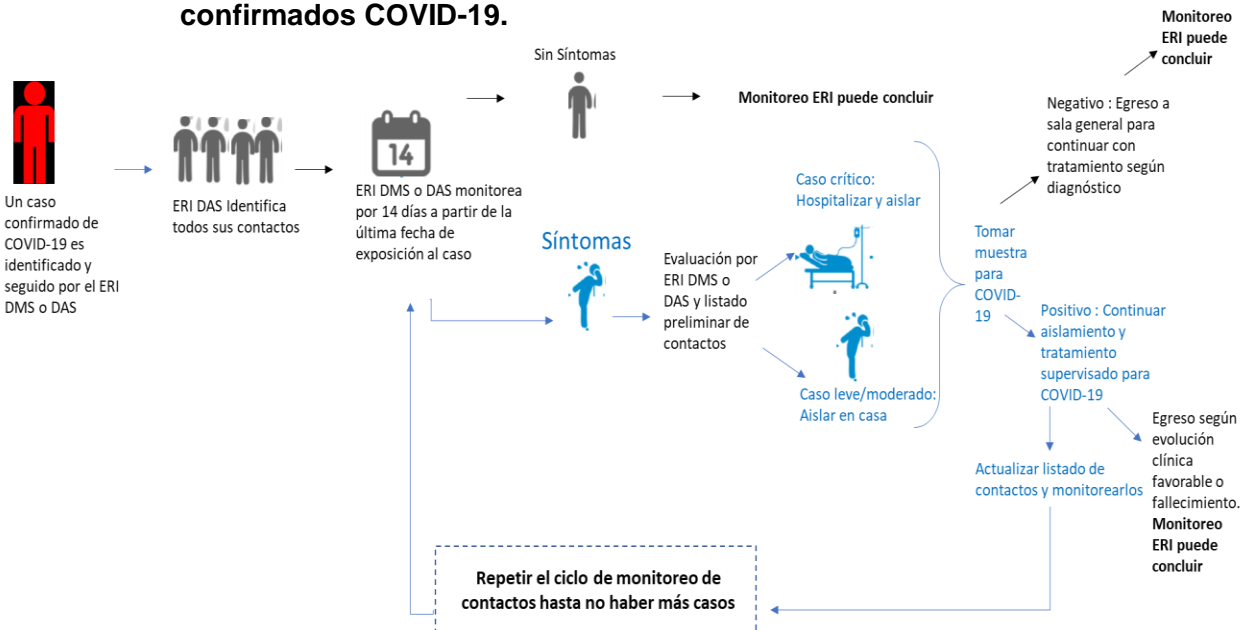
confirmados COVID-19.

Un caso confirmado de COVID-19 es identificado y seguido por el ERI DMS o DAS

ERI DAS Identifica todos sus contactos

14

ERI DMS o DAS monitorea por 14 días a partir de la última fecha de exposición al caso

Sin Síntomas

Monitoreo ERI puede concluir

Síntomas

Evaluación por ERI DMS o DAS y listado preliminar de contactos

Caso crítico: Hospitalizar y aislar

Caso leve/moderado: Aislar en casa

Tomar muestra para COVID-19

Negativo : Egreso a sala general para continuar con tratamiento según diagnóstico

Monitoreo ERI puede concluir

Positivo : Continuar aislamiento y tratamiento supervisado para COVID-19

Egreso según evolución clínica favorable o fallecimiento. Monitoreo ERI puede concluir

Actualizar listado de contactos y monitorearlos

Repetir el ciclo de monitoreo de contactos hasta no haber más casos